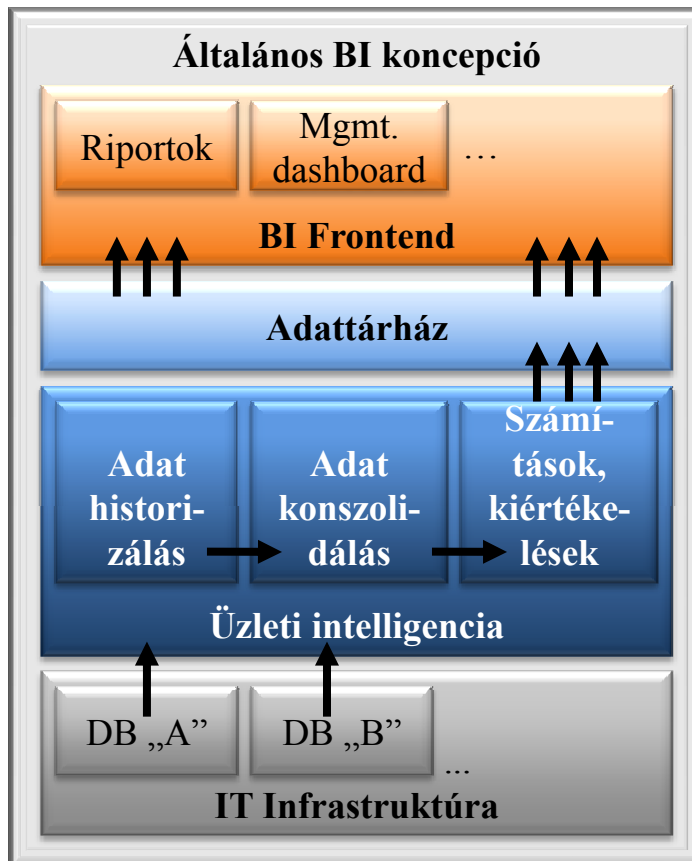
Általános BI koncepció

Riportok

Mgmt. dashboard

…

BI Frontend

Adattárház

Adat historizálás

Adat konszolidálás

Számítások, kiértékelések

Üzleti intelligencia

DB „A”

DB „B”

…

IT Infrastruktúra